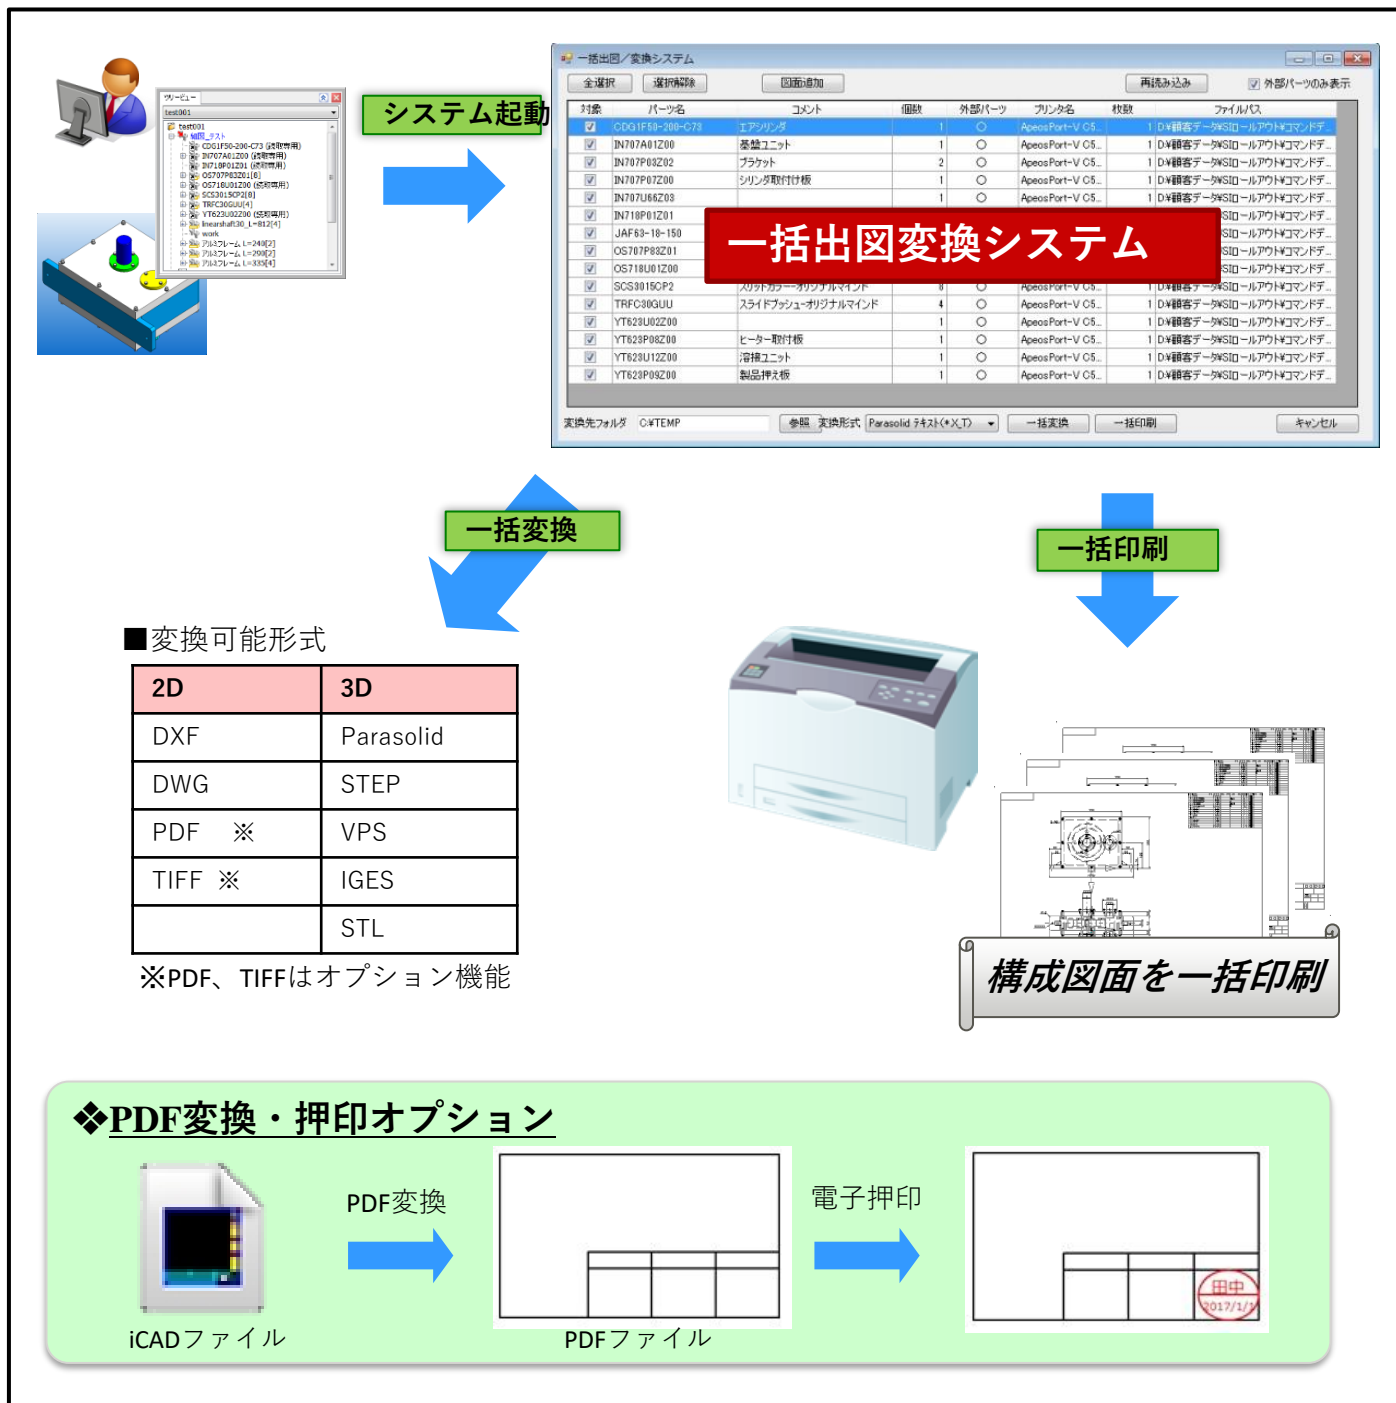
ツリービュー
test001

test001
組図_テスト
CDG1F50-200-C73 (流用専用)
IN707A01Z00 (流用専用)
IN718P01Z01 (流用専用)
OS707P83Z01[8]
OS718U01Z00 (流用専用)
SCS3015CP2[8]
TRFC30GUU[4]
YT623U02Z00 (流用専用)
linearshaft30_L=812[4]
work
アルミフレーム L=240[2]
アルミフレーム L=200[2]
アルミフレーム L=335[4]

システム起動

一括出図／変換システム

全選択 選択解除 図面追加 再読み込み 外部パーツのみ表示

| 対象 | パーツ名 | コメント | 個数 | 外部パーツ | プリンタ名 | 枚数 | ファイルパス |
|---|---|---|---|---|---|---|---|
| ☑ | CDG1F50-200-C73 | エアシリンダ | 1 | ○ | ApeosPort-V C5... | 1 | D:¥顧客データ¥SIロールアウト¥コマンドデ... |
| ☑ | IN707A01Z00 | 基盤ユニット | 1 | ○ | ApeosPort-V C5... | 1 | D:¥顧客データ¥SIロールアウト¥コマンドデ... |
| ☑ | IN707P03Z02 | ブラケット | 2 | ○ | ApeosPort-V C5... | 1 | D:¥顧客データ¥SIロールアウト¥コマンドデ... |
| ☑ | IN707P07Z00 | シリンダ取付け板 | 1 | ○ | ApeosPort-V C5... | 1 | D:¥顧客データ¥SIロールアウト¥コマンドデ... |
| ☑ | IN707U66Z03 | | 1 | ○ | ApeosPort-V C5... | 1 | D:¥顧客データ¥SIロールアウト¥コマンドデ... |
| ☑ | IN718P01Z01 | | | | | | SIロールアウト¥コマンドデ... |
| ☑ | JAF63-18-150 | | | | | | SIロールアウト¥コマンドデ... |
| ☑ | OS707P83Z01 | | | | | | SIロールアウト¥コマンドデ... |
| ☑ | OS718U01Z00 | | | | | | SIロールアウト¥コマンドデ... |
| ☑ | SCS3015CP2 | スリットカラー-オリジナルマインド | | ○ | ApeosPort-V C5... | 1 | D:¥顧客データ¥SIロールアウト¥コマンドデ... |
| ☑ | TRFC30GUU | スライドブッシュ-オリジナルマインド | 4 | ○ | ApeosPort-V C5... | 1 | D:¥顧客データ¥SIロールアウト¥コマンドデ... |
| ☑ | YT623U02Z00 | | 1 | ○ | ApeosPort-V C5... | 1 | D:¥顧客データ¥SIロールアウト¥コマンドデ... |
| ☑ | YT623P08Z00 | ヒーター取付板 | 1 | ○ | ApeosPort-V C5... | 1 | D:¥顧客データ¥SIロールアウト¥コマンドデ... |
| ☑ | YT623U12Z00 | 溶接ユニット | 1 | ○ | ApeosPort-V C5... | 1 | D:¥顧客データ¥SIロールアウト¥コマンドデ... |
| ☑ | YT623P09Z00 | 製品押え板 | 1 | ○ | ApeosPort-V C5... | 1 | D:¥顧客データ¥SIロールアウト¥コマンドデ... |

一括出図変換システム

変換先フォルダ C:¥TEMP 参照 変換形式 Parasolid テキスト(*.X_T) 一括変換 一括印刷 キャンセル

一括変換

一括印刷

■変換可能形式

| 2D | 3D |
|---|---|
| DXF | Parasolid |
| DWG | STEP |
| PDF ※ | VPS |
| TIFF ※ | IGES |
| | STL |

※PDF、TIFFはオプション機能

構成図面を一括印刷

❖PDF変換・押印オプション

PDF変換

電子押印

田中
2017/1/1

iCADファイル

PDFファイル